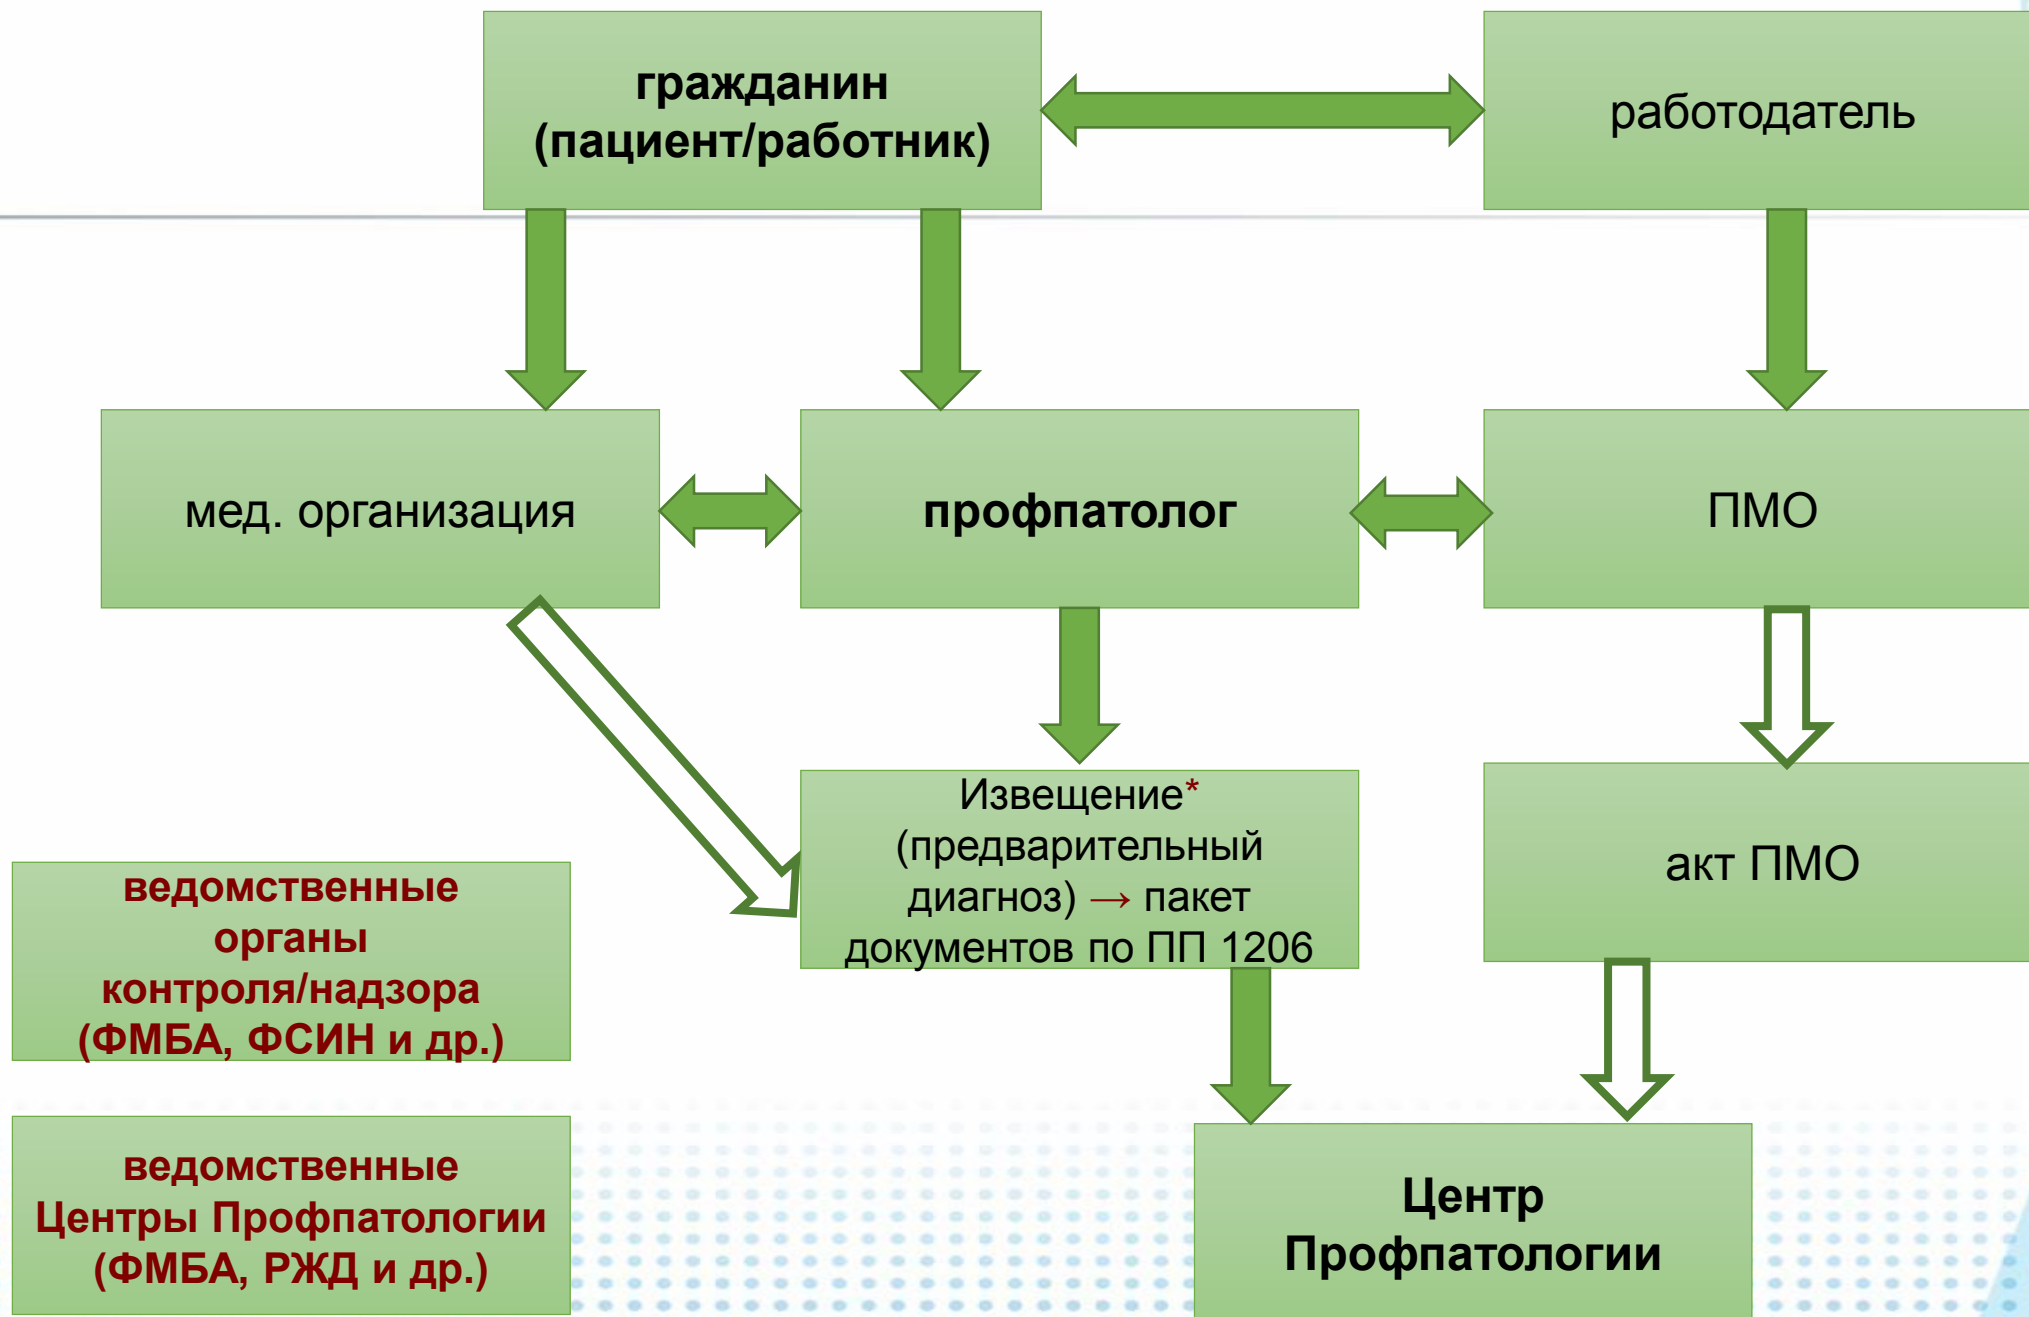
гражданин (пациент/работник)

работодатель

мед. организация

профпатолог

ПМО

Извещение* (предварительный диагноз) → пакет документов по ПП 1206

акт ПМО

ведомственные органы контроля/надзора (ФМБА, ФСИН и др.)

ведомственные Центры Профпатологии (ФМБА, РЖД и др.)

Центр Профпатологии